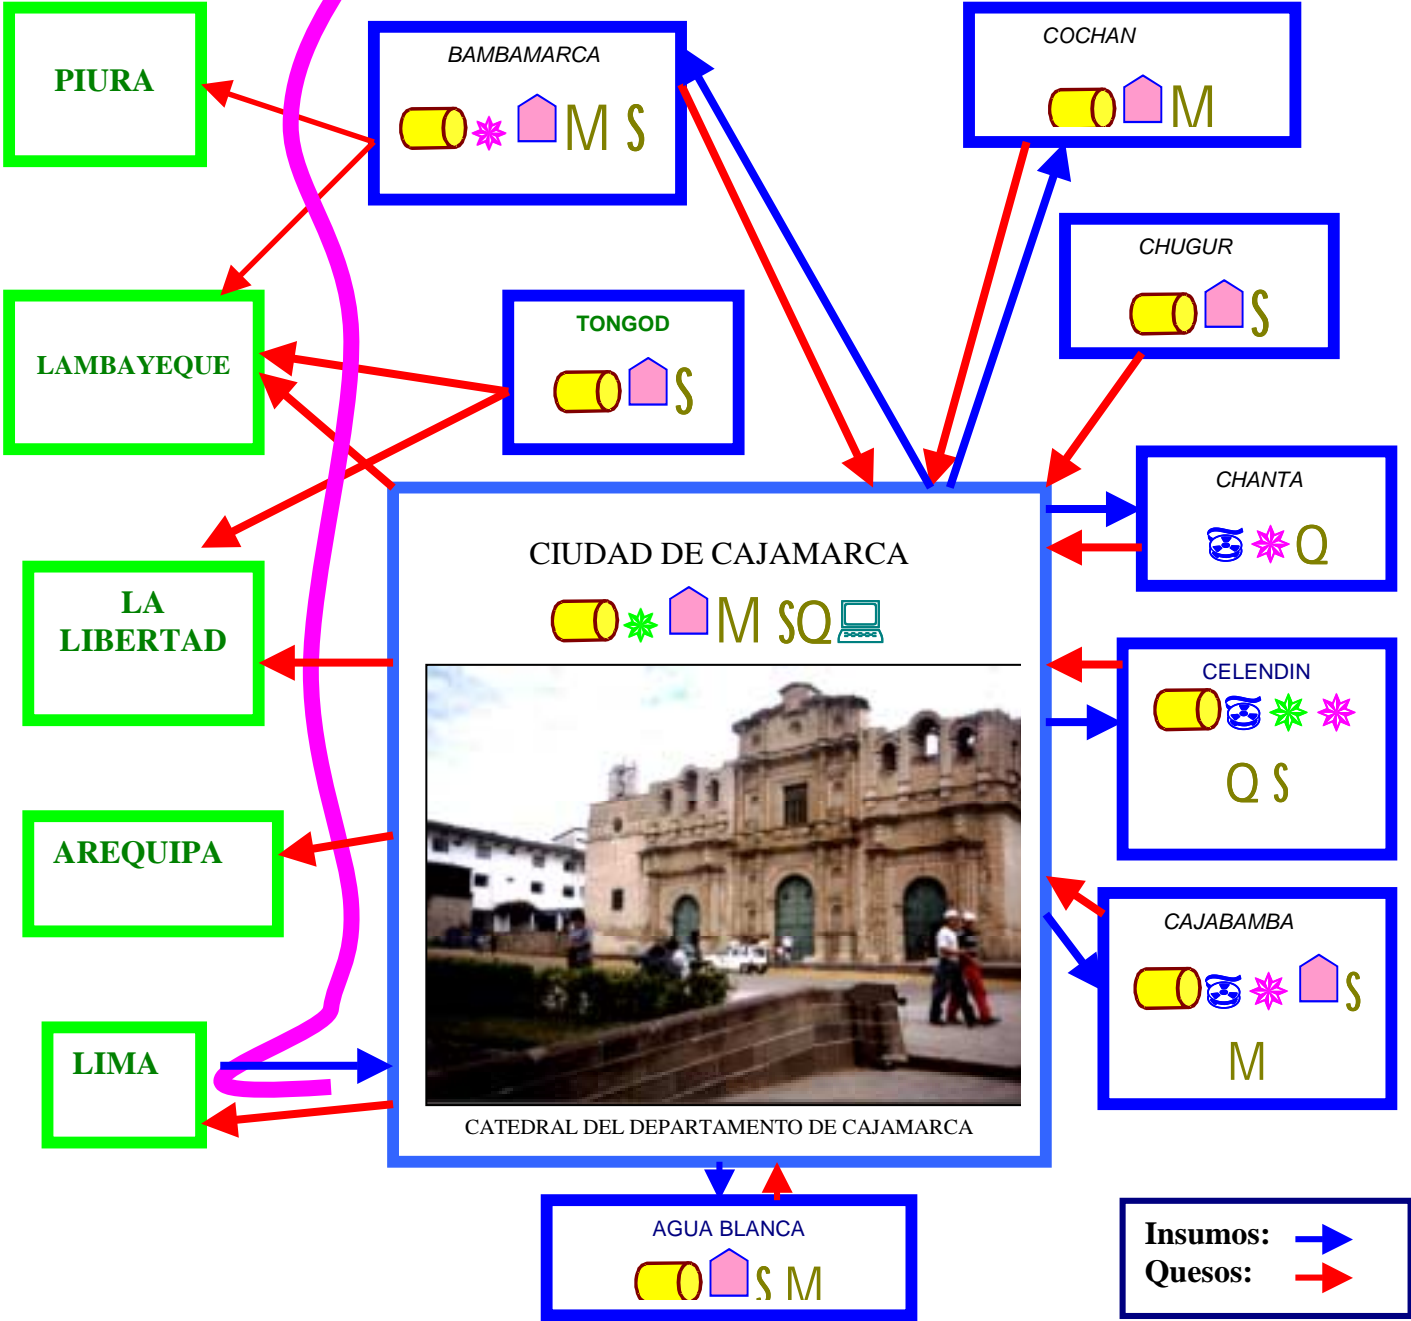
PIURA

BAMBAMARCA
M S

COCHAN
M

CHUGUR
S

LAMBAYEQUE

TONGOD
S

CHANTA
Q

LA LIBERTAD

CIUDAD DE CAJAMARCA
M SQ

CELENDIN
Q S

AREQUIPA

CAJABAMBA
S
M

LIMA

CATEDRAL DEL DEPARTAMENTO DE CAJAMARCA

AGUA BLANCA
S M

Insumos:
Quesos: